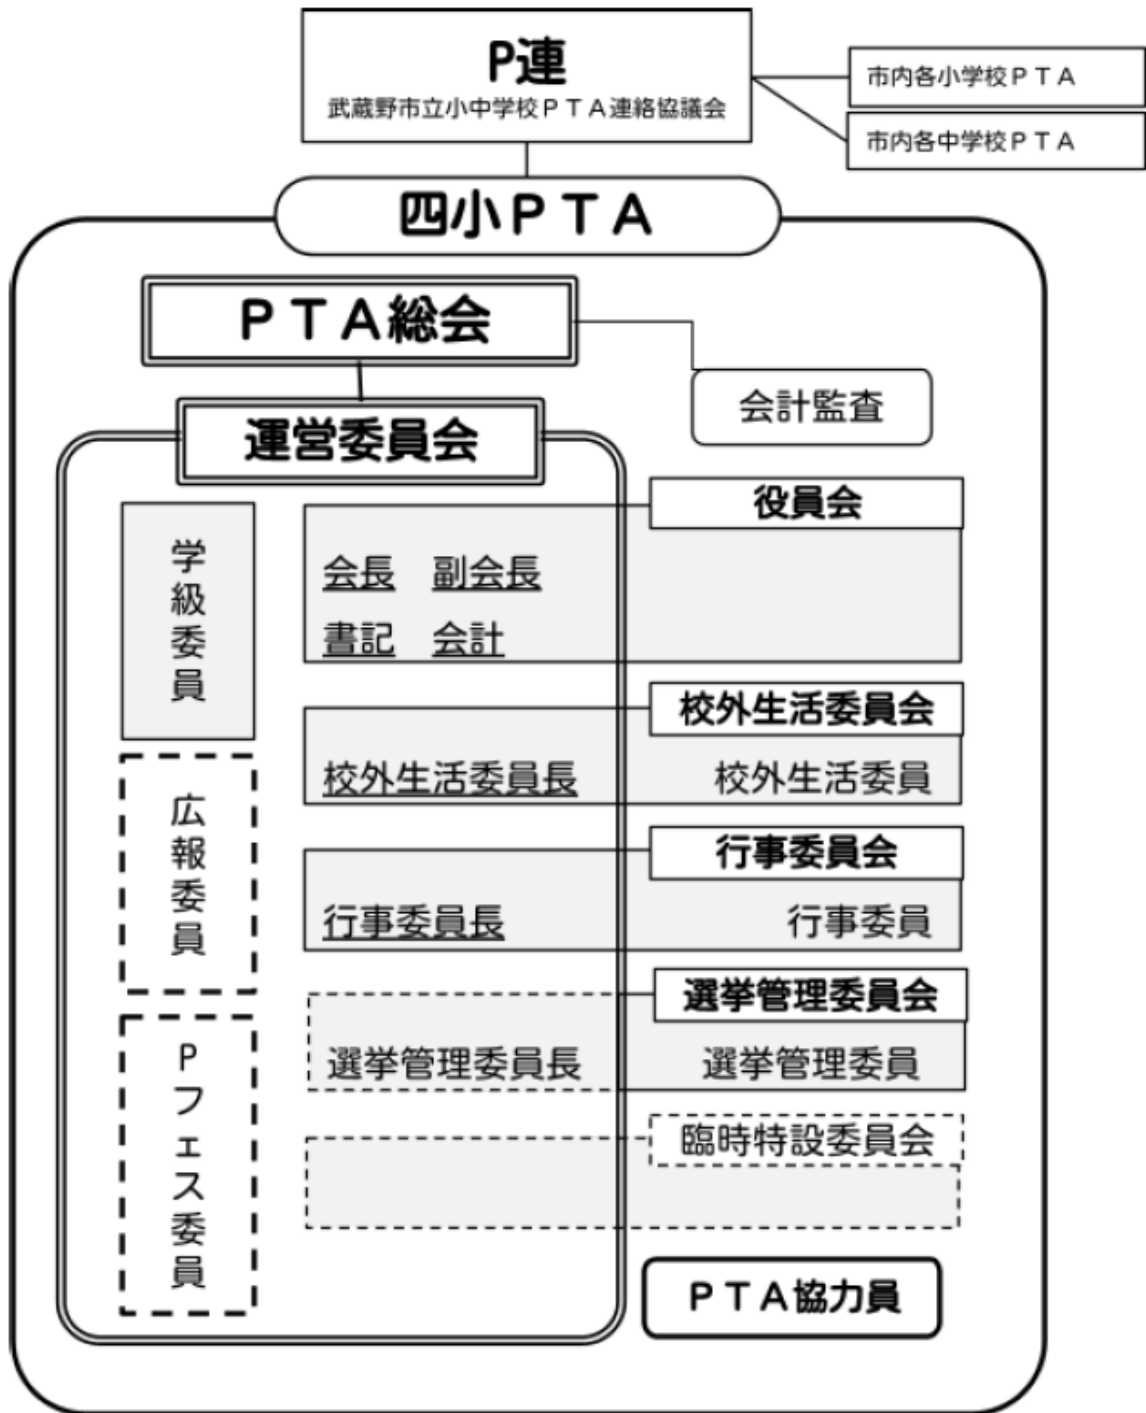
P連
武蔵野市立小中学校ＰＴＡ連絡協議会

市内各小学校ＰＴＡ

市内各中学校ＰＴＡ

四小ＰＴＡ

ＰＴＡ総会

会計監査

運営委員会

学級委員

役員会

会長　副会長

書記　会計

校外生活委員会

校外生活委員長　校外生活委員

広報委員

行事委員会

行事委員長　行事委員

選挙管理委員会

選挙管理委員長　選挙管理委員

Ｐフェス委員

臨時特設委員会

ＰＴＡ協力員